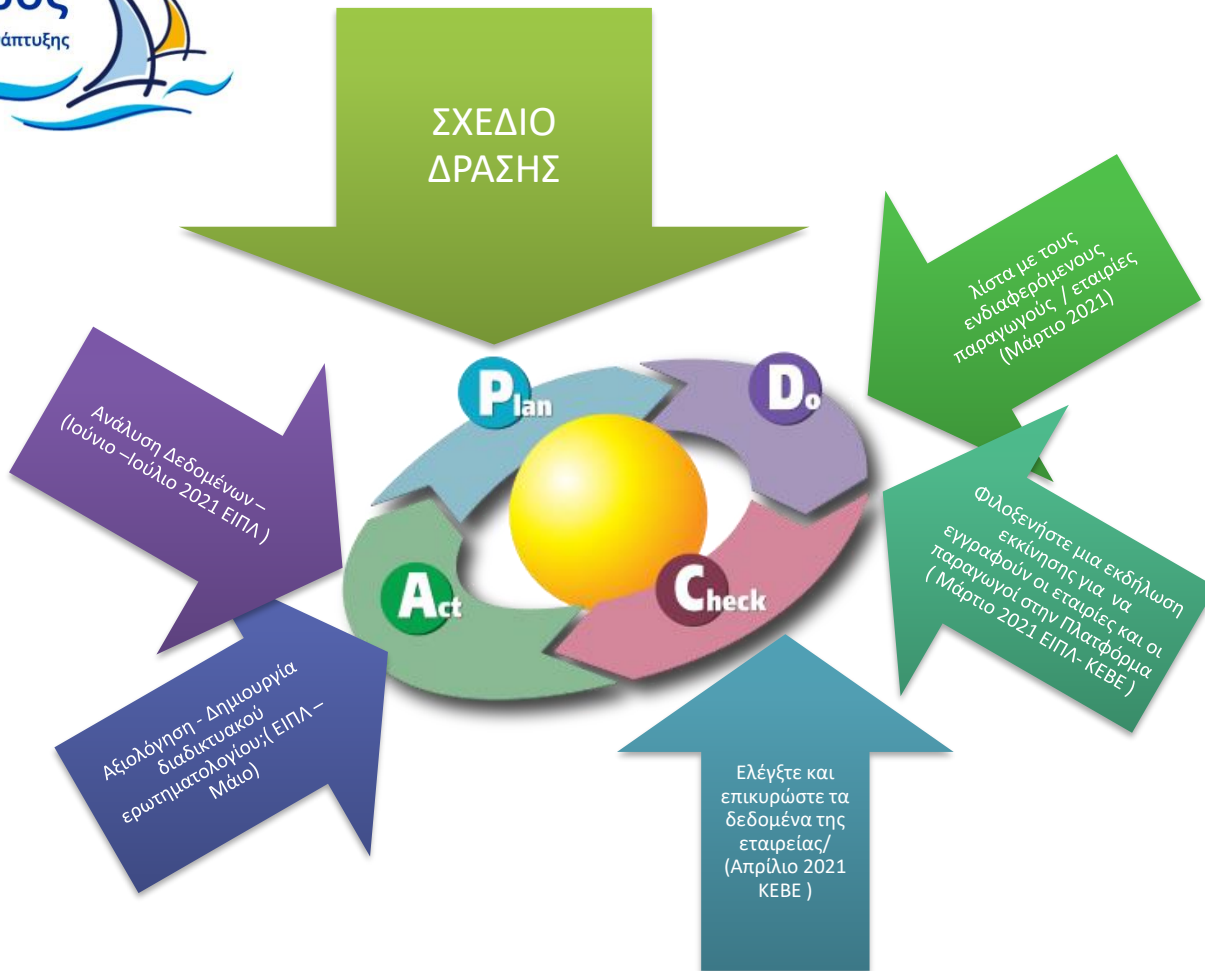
ους
άπτυξης

ΣΧΕΔΙΟ ΔΡΑΣΗΣ

λίστα με τους ενδιαφερόμενους παραγωγούς / εταιρίες (Μάρτιο 2021)

Ανάλυση Δεδομένων – (Ιούνιο –Ιούλιο 2021 ΕΙΠΛ )

Plan

Do

Act

Check

Φιλοξενήστε μια εκδήλωση εκκίνησης για να εγγραφούν οι εταιρίες και οι παραγωγοί στην Πλατφόρμα ( Μάρτιο 2021 ΕΙΠΛ- ΚΕΒΕ )

Αξιολόγηση - Δημιουργία διαδικτυακού ερωτηματολογίου;( ΕΙΠΛ – Μάιο)

Ελέγξτε και επικυρώστε τα δεδομένα της εταιρείας/ (Απρίλιο 2021 ΚΕΒΕ )